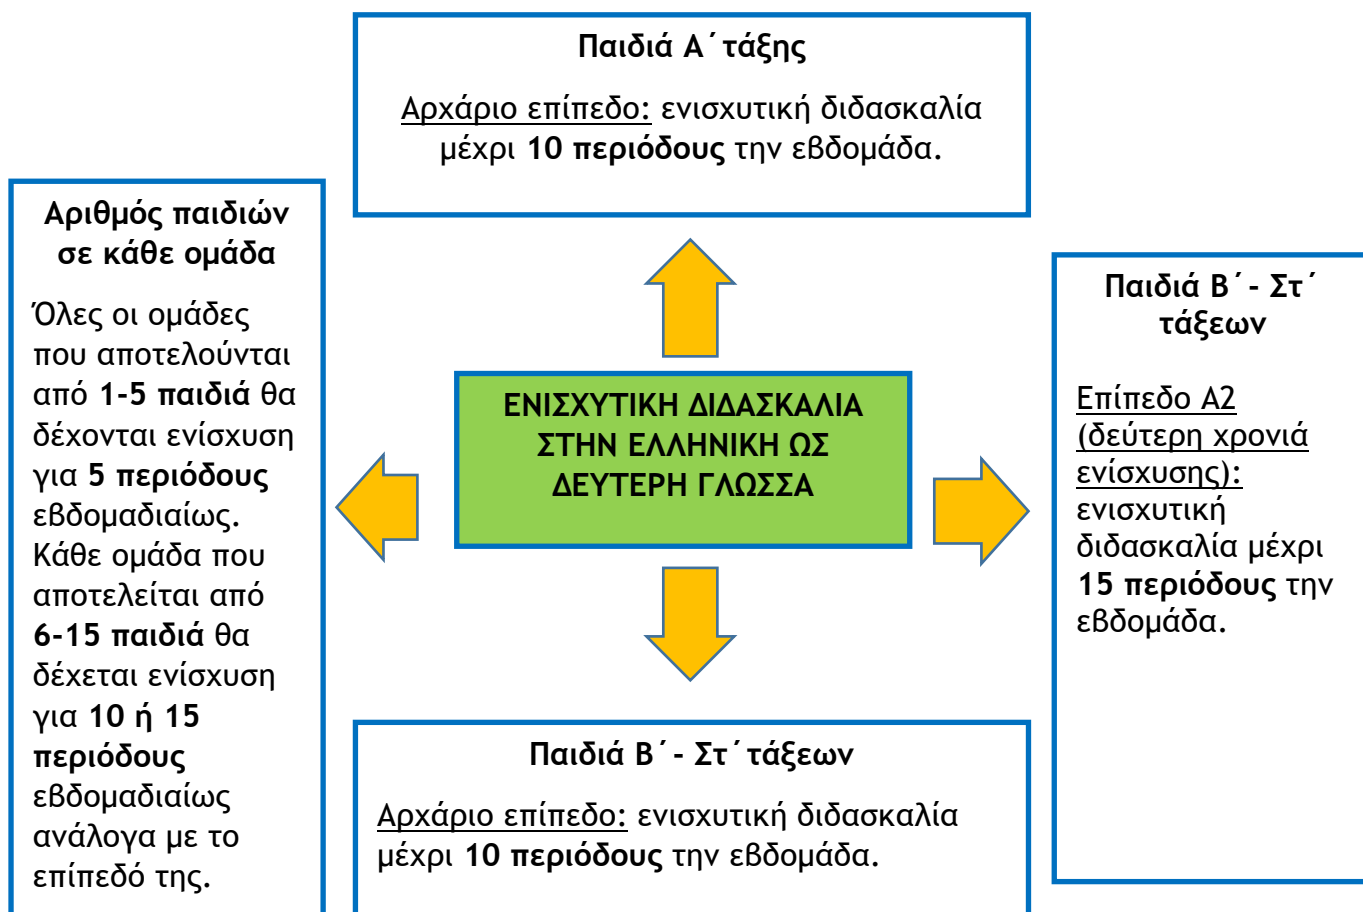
**Παιδιά Α΄τάξης**

Αρχάριο επίπεδο: ενισχυτική διδασκαλία μέχρι **10 περιόδους** την εβδομάδα.

**Αριθμός παιδιών σε κάθε ομάδα**

Όλες οι ομάδες που αποτελούνται από **1-5 παιδιά** θα δέχονται ενίσχυση για **5 περιόδους** εβδομαδιαίως. Κάθε ομάδα που αποτελείται από **6-15 παιδιά** θα δέχεται ενίσχυση για **10 ή 15 περιόδους** εβδομαδιαίως ανάλογα με το επίπεδό της.

**ΕΝΙΣΧΥΤΙΚΗ ΔΙΔΑΣΚΑΛΙΑ ΣΤΗΝ ΕΛΛΗΝΙΚΗ ΩΣ ΔΕΥΤΕΡΗ ΓΛΩΣΣΑ**

**Παιδιά Β΄- Στ΄ τάξεων**

Επίπεδο Α2 (δεύτερη χρονιά ενίσχυσης): ενισχυτική διδασκαλία μέχρι **15 περιόδους** την εβδομάδα.

**Παιδιά Β΄- Στ΄τάξεων**

Αρχάριο επίπεδο: ενισχυτική διδασκαλία μέχρι **10 περιόδους** την εβδομάδα.